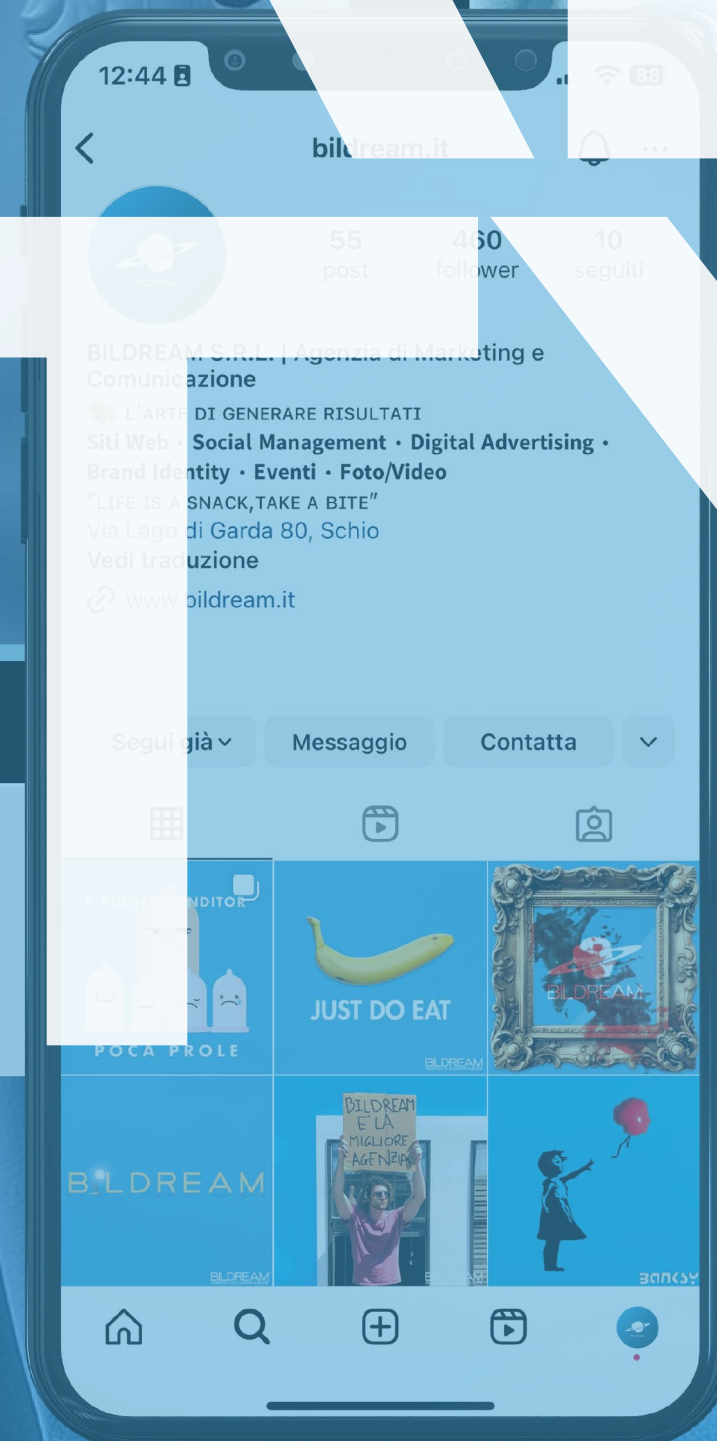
12:44

88

bildream.it

55
post

460
follower

10
seguiti

BILDREAM S.R.L. | Agenzia di Marketing e Comunicazione

L'ARTE DI GENERARE RISULTATI

Siti Web • Social Management • Digital Advertising • Brand Identity • Eventi • Foto/Video

"LIFE IS A SNACK,TAKE A BITE"

Via Lago di Garda 80, Schio

Vedi traduzione

www.bildream.it

Segui già

Messaggio

Contatta

A BUON IMPRENDITOR

POCA PROLE

JUST DO EAT

BILDREAM

BILDREAM

BILDREAM

BILDREAM

BILDREAM E' LA MIGLIORE AGENZIA

BILDREAM

BANKSY